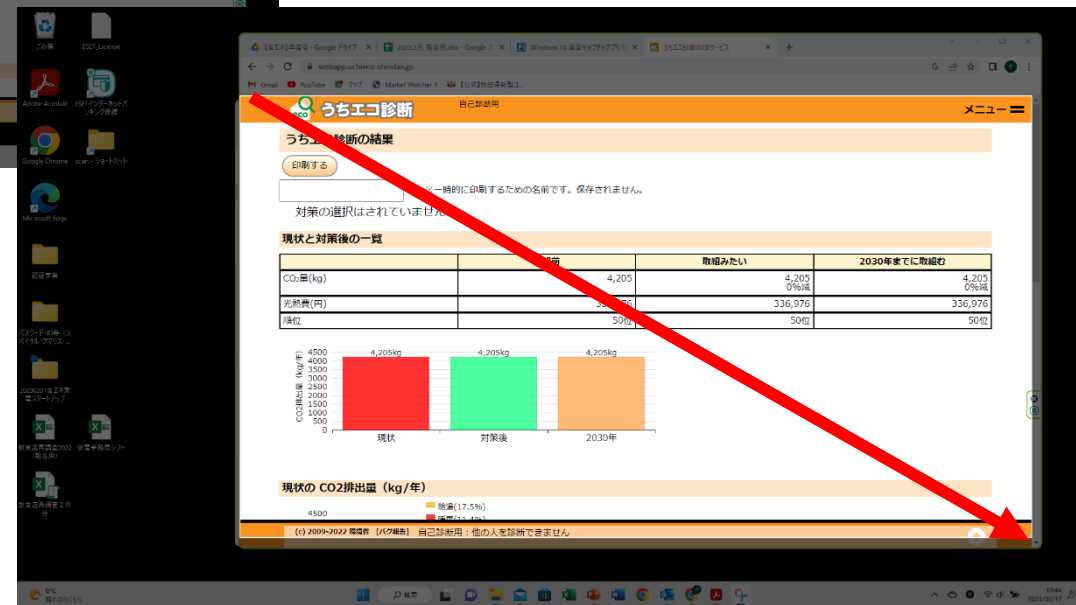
ごみ箱
ESET_License
Adobe Acrobat
ESETインターネットバンキング保護
Google Chrome
scan - ショートカット
Microsoft Edge
記録事務
パスワード・ID等（スパイラル・アマリス...
2020201省エネ事業スタートアップ
数量調査2020（報告用）
学習手順表シフト
数量調査２月分

【省エネ】申請等 - Google ドライブ
2023.2月_製造所.xlsx - Google ス
Windows 10 画面キャプチャアプリ
うちエコ診断WEBサービス
webapp.uchieco-shindan.jp
Gmail
YouTube
マップ
Market Watcher II
【公式】技術者を取引...

うちエコ診断
自己診断用
メニュー

うちエコ診断の結果
印刷する
※一時的に印刷するための名前です。保存されません。
対策の選択はされていません

現状と対策後の一覧

| | 現状 | 取組みたい | 2030年までに取組む |
|---|---|---|---|
| $CO_2$量(kg) | 4,205 | 4,205 0%減 | 4,205 0%減 |
| 光熱費(円) | 336,976 | 336,976 | 336,976 |
| 順位 | 50位 | 50位 | 50位 |

4500
4000
3500
3000
2500
2000
1500
1000
500
0
CO2排出量（kg/年）
4,205kg
4,205kg
4,205kg
現状
対策後
2030年

現状の CO2排出量（kg/年）
4500
給湯(17.5%)
暖房(11.4%)

(c) 2009-2022 環境省 [バグ報告] 自己診断用：他の人を診断できません

6°C
晴れのちくもり
検索
10:44
2023/02/17